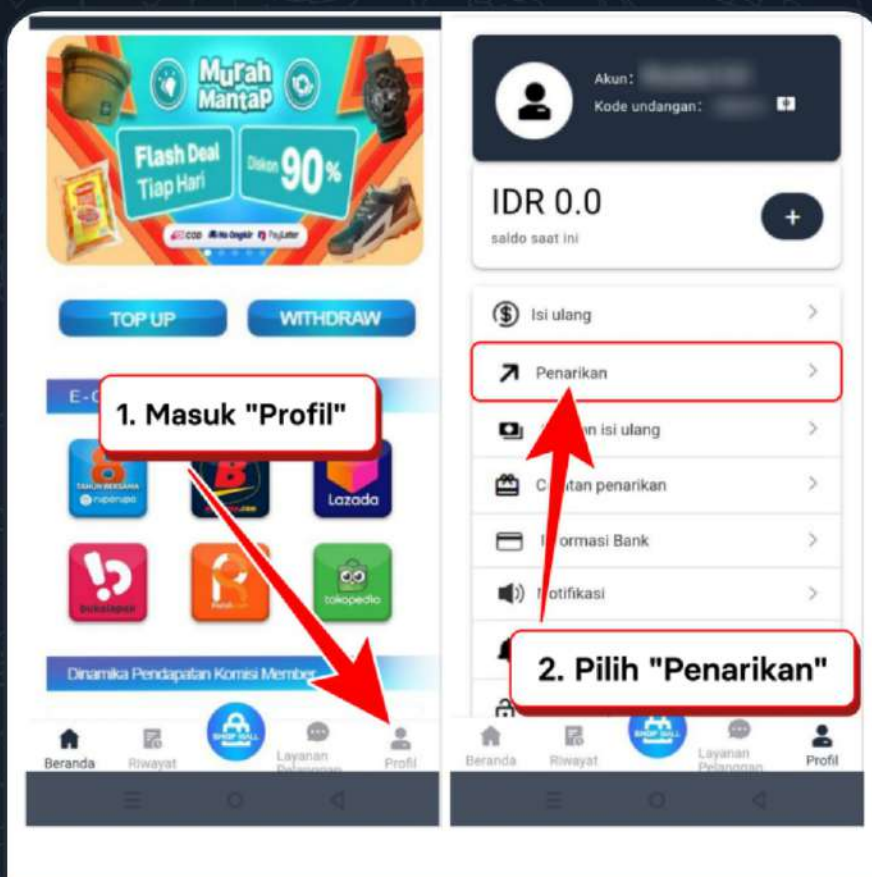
Murah MantaP

Flash Deal Tiap Hari

Diskon 90%

COD Bebas Ongkir PayLater

TOP UP

WITHDRAW

E-C

1. Masuk "Profil"

TAHUN BERSAMA rupa rupa

Lazada

bukalapak

tokopedia

Dinamika Pendapatan Komisi Member

Beranda

Riwayat

SHOP MALL

Layanan Pelanggan

Profil

Akun:

Kode undangan:

IDR 0.0

saldo saat ini

+

Isi ulang

Penarikan

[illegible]n isi ulang

C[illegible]tan penarikan

I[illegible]ormasi Bank

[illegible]otifikasi

2. Pilih "Penarikan"

Beranda

Riwayat

SHOP MALL

Layanan Pelanggan

Profil